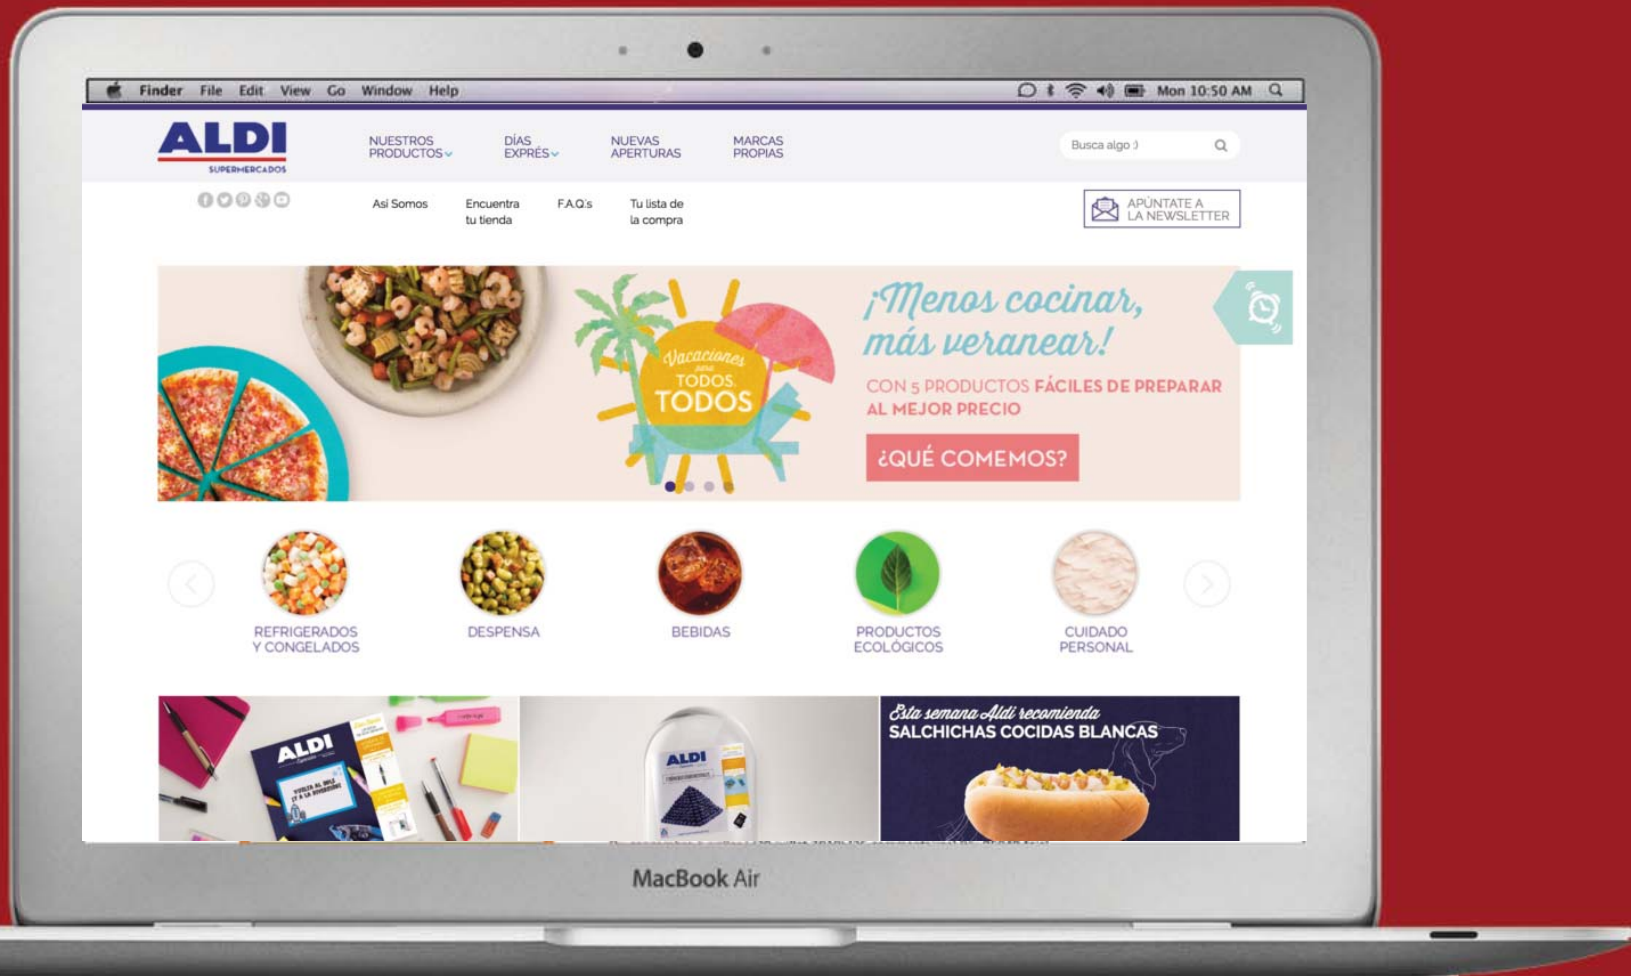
Finder File Edit View Go Window Help

Mon 10:50 AM

ALDI
SUPERMERCADOS

NUESTROS PRODUCTOS

DÍAS EXPRÉS

NUEVAS APERTURAS

MARCAS PROPIAS

Busca algo :)

Asi Somos

Encuentra tu tienda

F.A.Q.'s

Tu lista de la compra

APÚNTATE A LA NEWSLETTER

Vacaciones para TODOS. TODOS

¡Menos cocinar, más veranear!

CON 5 PRODUCTOS FÁCILES DE PREPARAR AL MEJOR PRECIO

¿QUÉ COMEMOS?

REFRIGERADOS Y CONGELADOS

DESPENSA

BEBIDAS

PRODUCTOS ECOLÓGICOS

CUIDADO PERSONAL

ALDI

VUELTA AL COLE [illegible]

ALDI

Esta semana Aldi recomienda
SALCHICHAS COCIDAS BLANCAS

MacBook Air